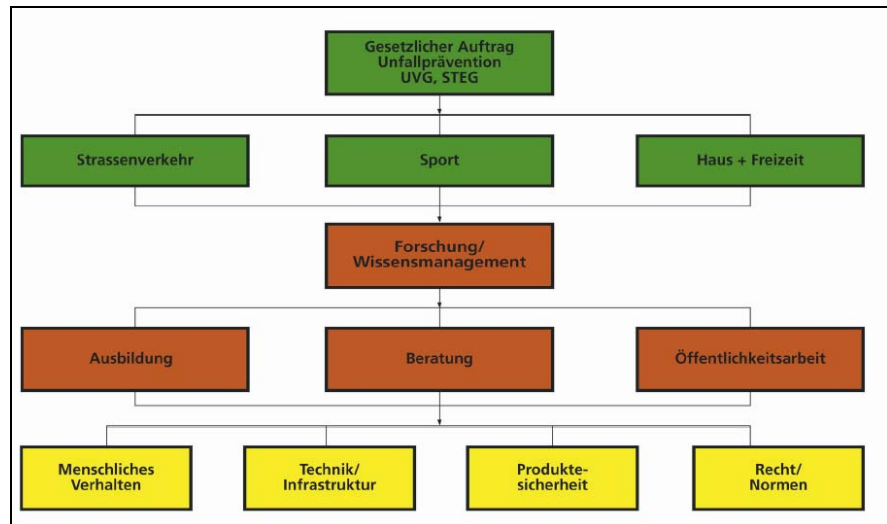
Gesetzlicher Auftrag
Unfallprävention
UVG, STEG

Strassenverkehr

Sport

Haus + Freizeit

Forschung/
Wissensmanagement

Ausbildung

Beratung

Öffentlichkeitsarbeit

Menschliches Verhalten

Technik/ Infrastruktur

Produkte-sicherheit

Recht/ Normen